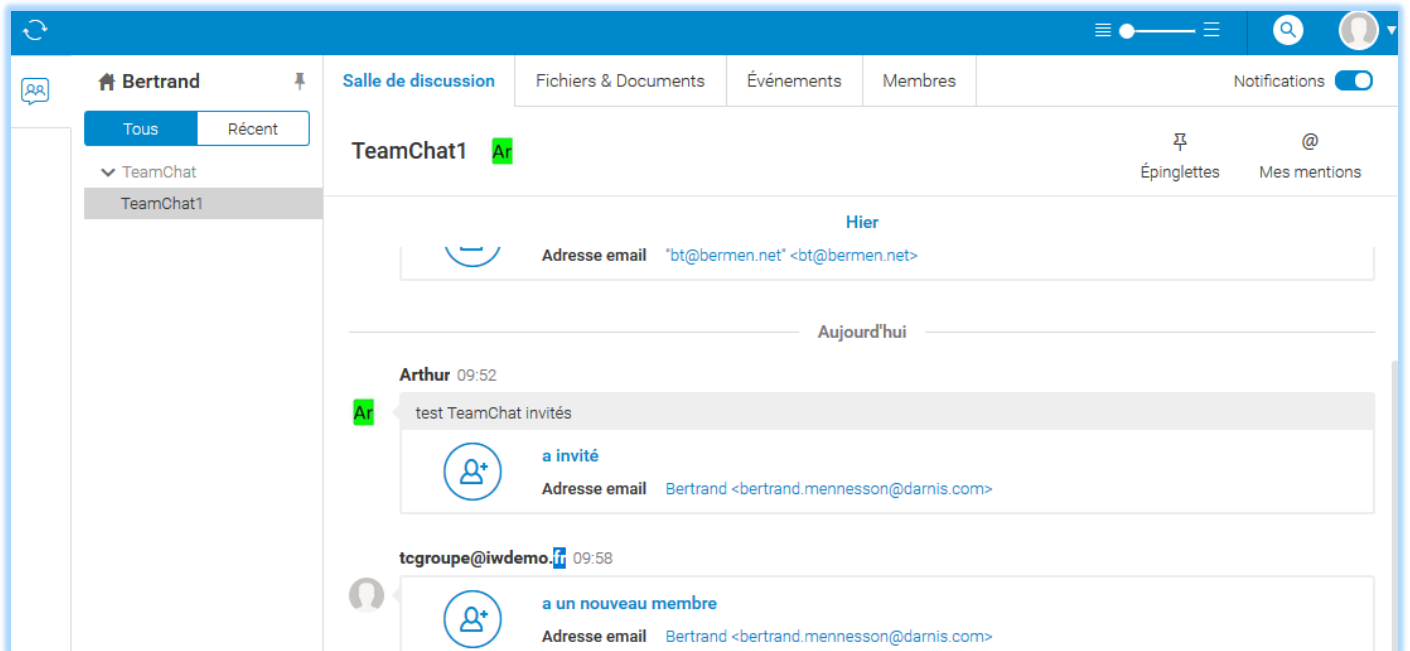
Bertrand

Tous | Récent

TeamChat
TeamChat1

Salle de discussion | Fichiers & Documents | Événements | Membres | Notifications

TeamChat1 Ar

Épinglettes
@ Mes mentions

Hier

Adresse email "bt@bermen.net" <bt@bermen.net>

Aujourd'hui

Arthur 09:52

Ar

test TeamChat invités

a invité
Adresse email Bertrand <bertrand.mennesson@darnis.com>

tcgroupe@iwdemo.fr 09:58

a un nouveau membre
Adresse email Bertrand <bertrand.mennesson@darnis.com>